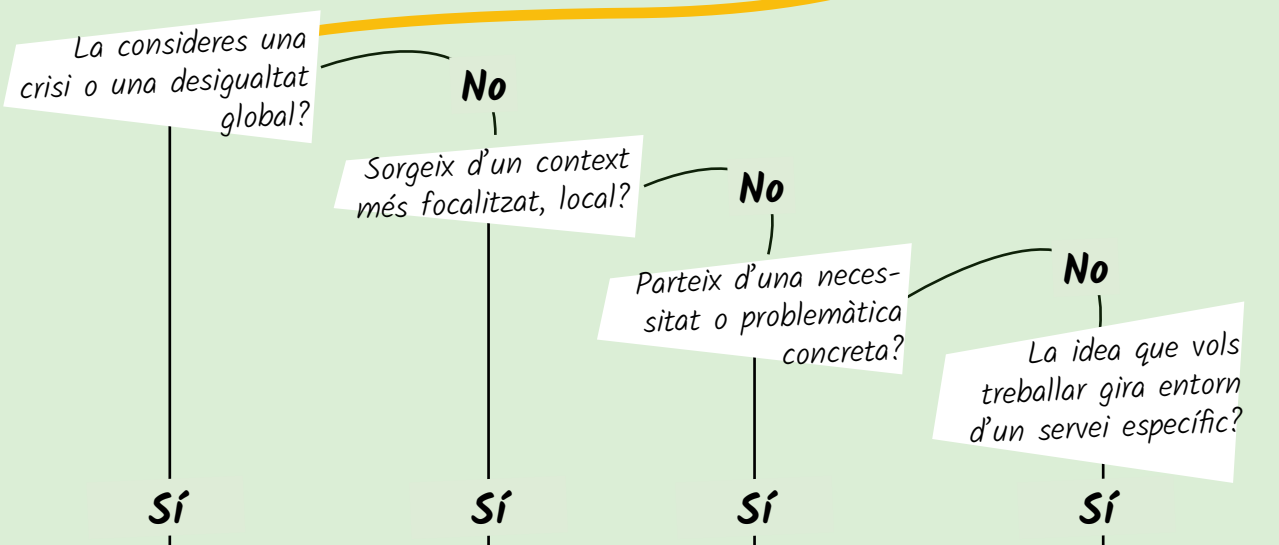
La consideres una crisi o una desigualtat global?

No

Sorgeix d'un context més focalitzat, local?

No

Parteix d'una necessitat o problemàtica concreta?

No

La idea que vols treballar gira entorn d'un servei específic?

Sí

Sí

Sí

Sí